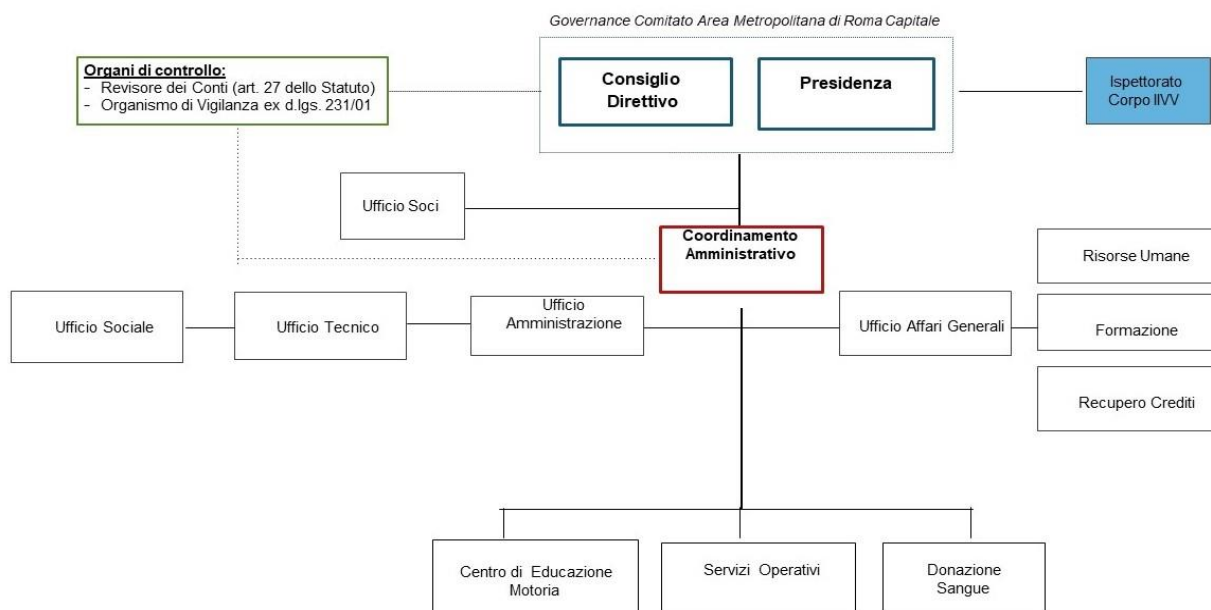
Governance Comitato Area Metropolitana di Roma Capitale

Organi di controllo:
- Revisore dei Conti (art. 27 dello Statuto)
- Organismo di Vigilanza ex d.lgs. 231/01

Consiglio Direttivo

Presidenza

Ispettorato Corpo IIVV

Ufficio Soci

Coordinamento Amministrativo

Risorse Umane

Ufficio Sociale

Ufficio Tecnico

Ufficio Amministrazione

Ufficio Affari Generali

Formazione

Recupero Crediti

Centro di Educazione Motoria

Servizi Operativi

Donazione Sangue